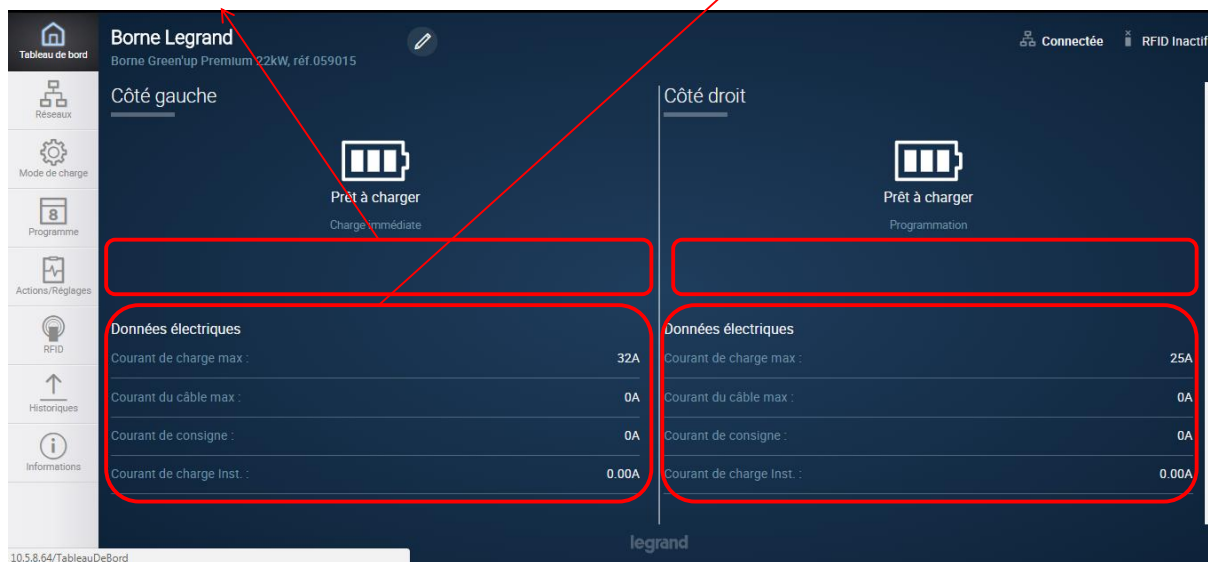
Tableau de bord
Réseaux
Mode de charge
8
Programme
Actions/Réglages
RFID
Historiques
Informations

Borne Legrand
Borne Green'up Premium 22kW, réf.059015

Connectée
RFID Inactif

Côté gauche

Prêt à charger
Charge immédiate

Données électriques

| | |
|---|---|
| Courant de charge max : | 32A |
| Courant du câble max : | 0A |
| Courant de consigne : | 0A |
| Courant de charge Inst. : | 0.00A |

Côté droit

Prêt à charger
Programmation

Données électriques

| | |
|---|---|
| Courant de charge max : | 25A |
| Courant du câble max : | 0A |
| Courant de consigne : | 0A |
| Courant de charge Inst. : | 0.00A |

legrand

10.5.8.64/TableauDeBord